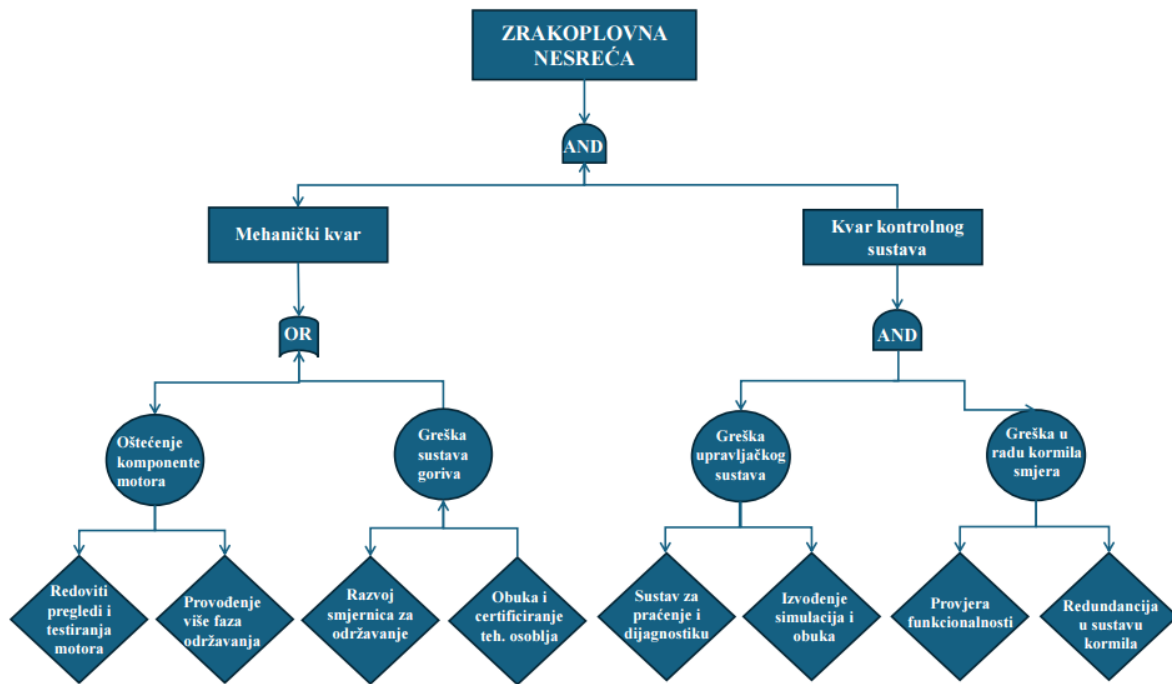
ZRAKOPLOVNA NESREĆA

AND

Mehanički kvar

Kvar kontrolnog sustava

OR

AND

Oštećenje komponente motora

Greška sustava goriva

Greška upravljačkog sustava

Greška u radu kormila smjera

Redoviti pregledi i testiranja motora

Provođenje više faza održavanja

Razvoj smjernica za održavanje

Obuka i certificiranje teh. osoblja

Sustav za praćenje i dijagnostiku

Izvođenje simulacija i obuka

Provjera funkcionalnosti

Redundancija u sustavu kormila